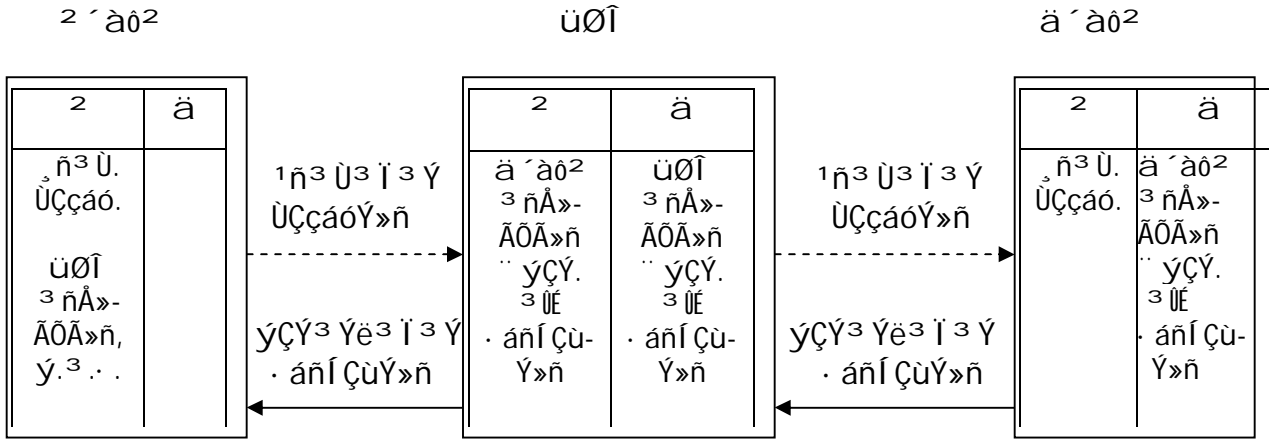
² ´àô²

üØÎ

ä ´àô²

| ² | ä |
|---|---|
| ¸ñ³ Ù. ÙÇçáó. üØÎ ³ ñÅ»-ÃÕÃ»ñ, ý.³ .· . | |

¹ñ³ Ù³ Ï³ Ý ÙÇçáóÝ»ñ

ýÇÝ³ Ýë³ Ï³ Ý ·áñÍÇùÝ»ñ

| ² | ä |
|---|---|
| ä ´àô² ³ ñÅ»-ÃÕÃ»ñ ¨ ýÇÝ. ³ ÛÉ ·áñÍ Çù-Ý»ñ | üØÎ ³ ñÅ»-ÃÕÃ»ñ ¨ ýÇÝ. ³ ÛÉ ·áñÍ Çù-Ý»ñ |

¹ñ³ Ù³ Ï³ Ý ÙÇçáóÝ»ñ

ýÇÝ³ Ýë³ Ï³ Ý ·áñÍÇùÝ»ñ

| ² | ä |
|---|---|
| ¸ñ³ Ù. ÙÇçáó. | ä ´àô² ³ ñÅ»-ÃÕÃ»ñ ¨ ýÇÝ. ³ ÛÉ ·áñÍ Çù-Ý»ñ |